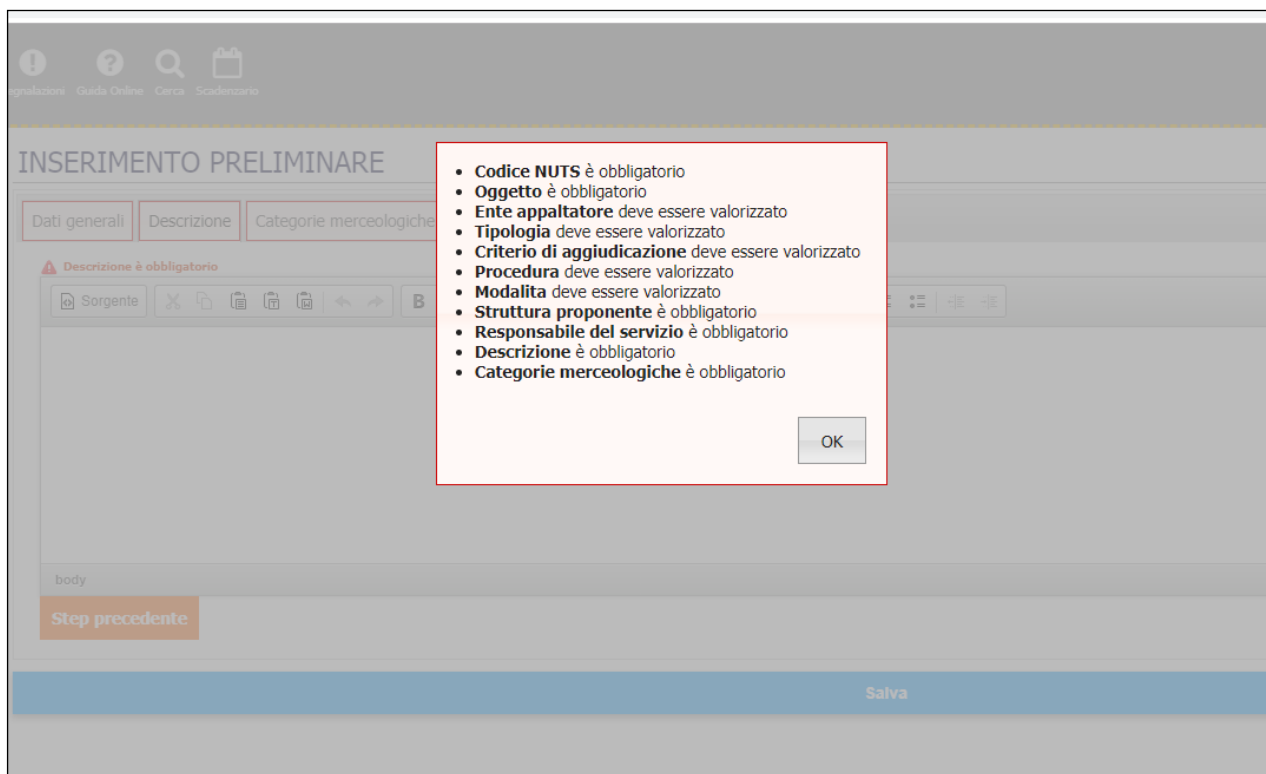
ignalazioni Guida Online Cerca Scadenzario

INSERIMENTO PRELIMINARE

Dati generali | Descrizione | Categorie merceologiche

Descrizione è obbligatorio

Sorgente B

- **Codice NUTS** è obbligatorio
- **Oggetto** è obbligatorio
- **Ente appaltatore** deve essere valorizzato
- **Tipologia** deve essere valorizzato
- **Criterio di aggiudicazione** deve essere valorizzato
- **Procedura** deve essere valorizzato
- **Modalita** deve essere valorizzato
- **Struttura proponente** è obbligatorio
- **Responsabile del servizio** è obbligatorio
- **Descrizione** è obbligatorio
- **Categorie merceologiche** è obbligatorio

OK

body

Step precedente

Salva